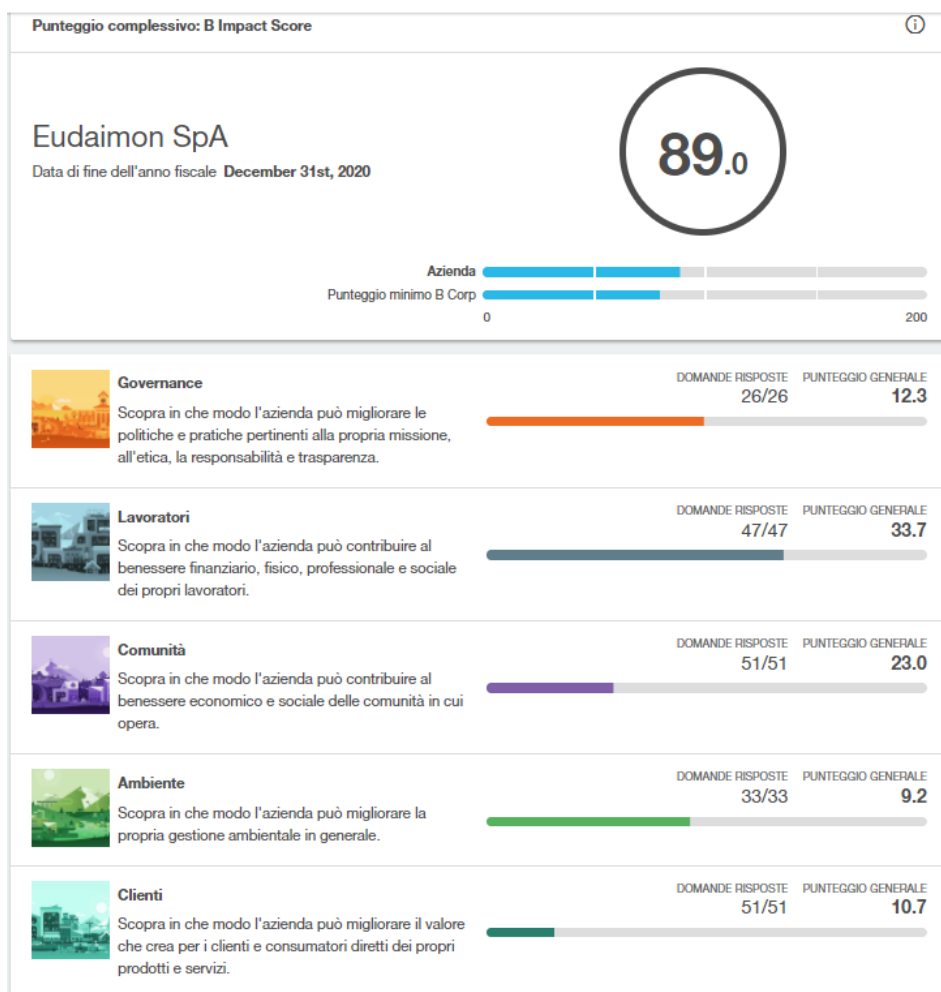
Punteggio complessivo: B Impact Score

ⓘ

Eudaimon SpA
Data di fine dell'anno fiscale **December 31st, 2020**

89.0

Azienda
Punteggio minimo B Corp
0
200

Governance
Scopra in che modo l'azienda può migliorare le politiche e pratiche pertinenti alla propria missione, all'etica, la responsabilità e trasparenza.
DOMANDE RISPOSTE 26/26
PUNTEGGIO GENERALE 12.3

Lavoratori
Scopra in che modo l'azienda può contribuire al benessere finanziario, fisico, professionale e sociale dei propri lavoratori.
DOMANDE RISPOSTE 47/47
PUNTEGGIO GENERALE 33.7

Comunità
Scopra in che modo l'azienda può contribuire al benessere economico e sociale delle comunità in cui opera.
DOMANDE RISPOSTE 51/51
PUNTEGGIO GENERALE 23.0

Ambiente
Scopra in che modo l'azienda può migliorare la propria gestione ambientale in generale.
DOMANDE RISPOSTE 33/33
PUNTEGGIO GENERALE 9.2

Clienti
Scopra in che modo l'azienda può migliorare il valore che crea per i clienti e consumatori diretti dei propri prodotti e servizi.
DOMANDE RISPOSTE 51/51
PUNTEGGIO GENERALE 10.7